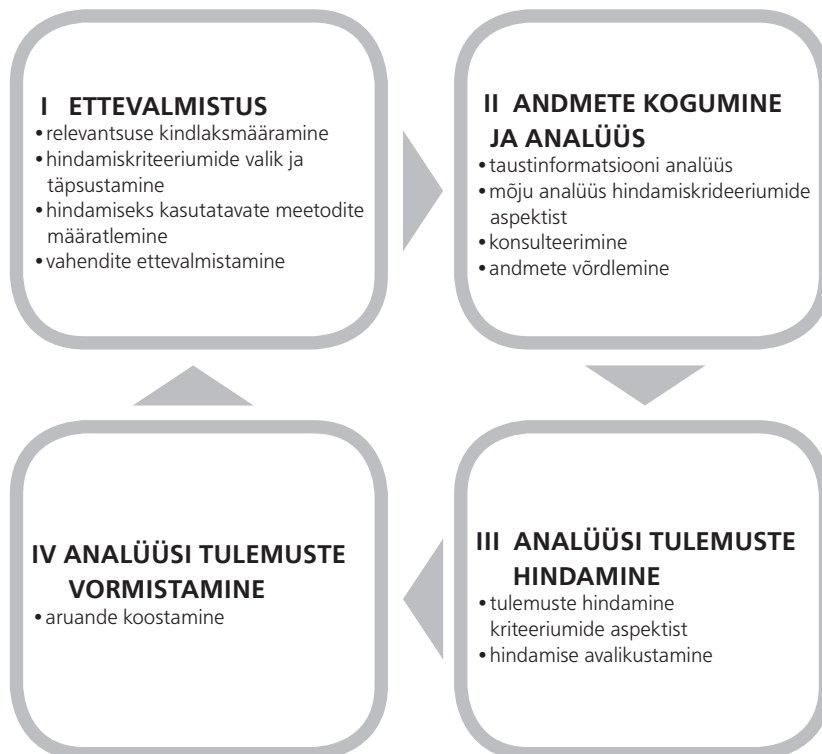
I ETTEVALMISTUS
• relevantsuse kindlaksmääramine
• hindamiskriteeriumide valik ja täpsustamine
• hindamiseks kasutatavate meetodite määratlemine
• vahendite ettevalmistamine

II ANDMETE KOGUMINE JA ANALÜÜS
• taustinformatsiooni analüüs
• mõju analüüs hindamiskrideeriumide aspektist
• konsulteerimine
• andmete võrdlemine

III ANALÜÜSI TULEMUSTE HINDAMINE
• tulemuste hindamine kriteeriumide aspektist
• hindamise avalikustamine

IV ANALÜÜSI TULEMUSTE VORMISTAMINE
• aruande koostamine